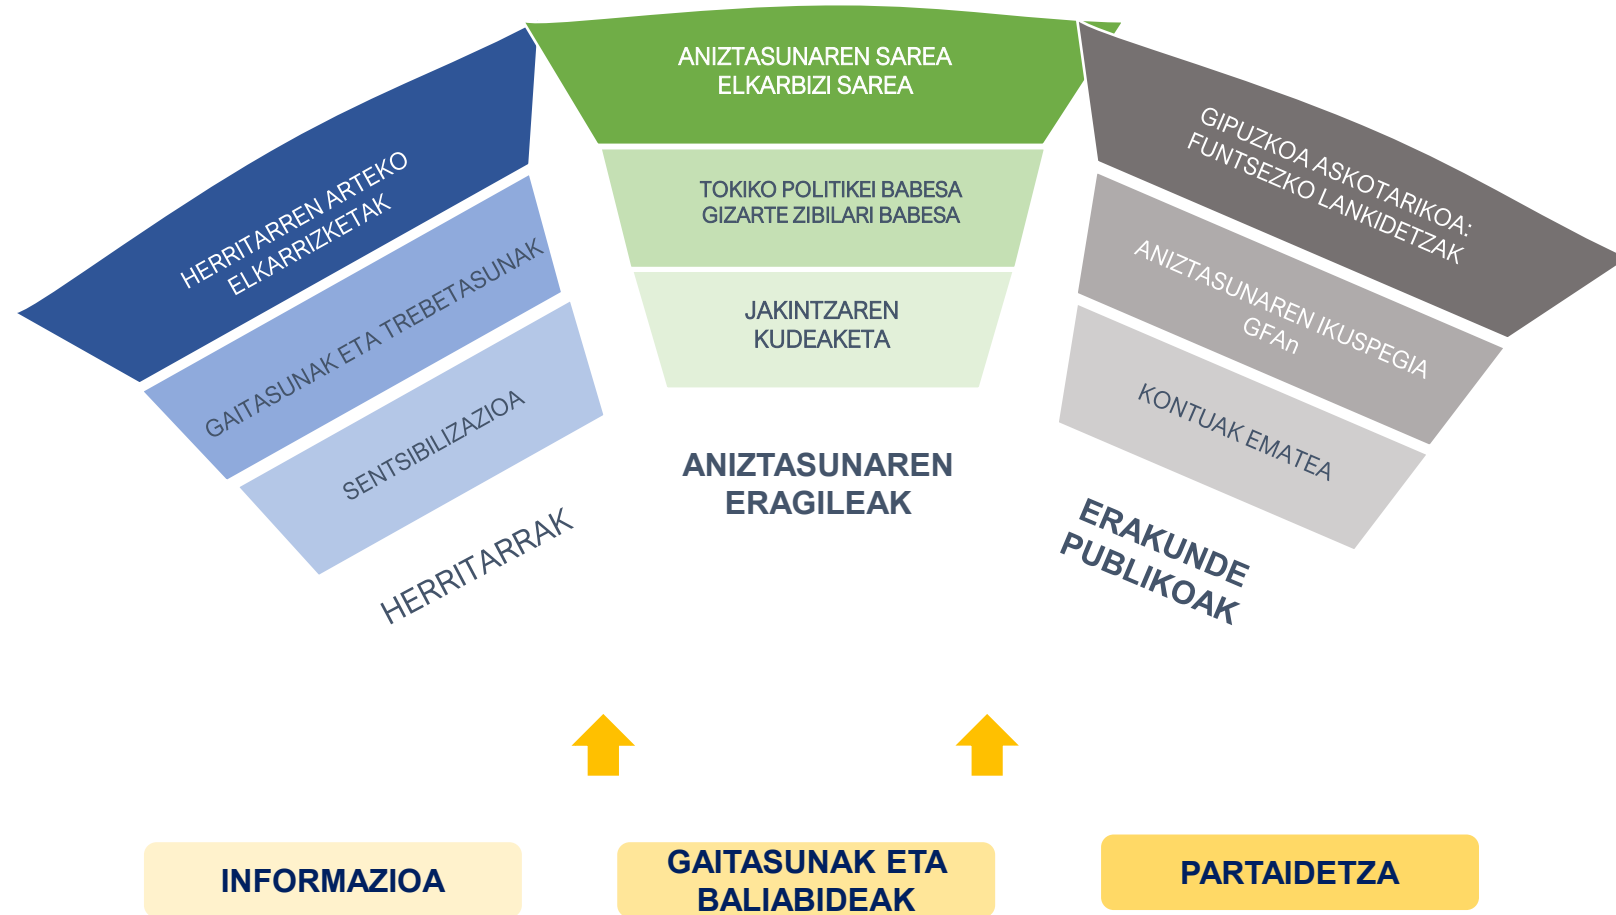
HERRITARREN ARTEKO ELKARRIZKETAK

GAITASUNAK ETA TREBETASUNAK

SENTSIBILIZAZIOA

HERRITARRAK

ANIZTASUNAREN SAREA
ELKARBIZI SAREA

TOKIKO POLITIKEI BABESA
GIZARTE ZIBILARI BABESA

JAKINTZAREN KUDEAKETA

ANIZTASUNAREN ERAGILEAK

GIPUZKOA ASKOTARIKOA: FUNTSEZKO LANKIDETZAK

ANIZTASUNAREN IKUSPEGIA GFAn

KONTUAK EMATEA

ERAKUNDE PUBLIKOAK

INFORMAZIOA

GAITASUNAK ETA BALIABIDEAK

PARTAIDETZA